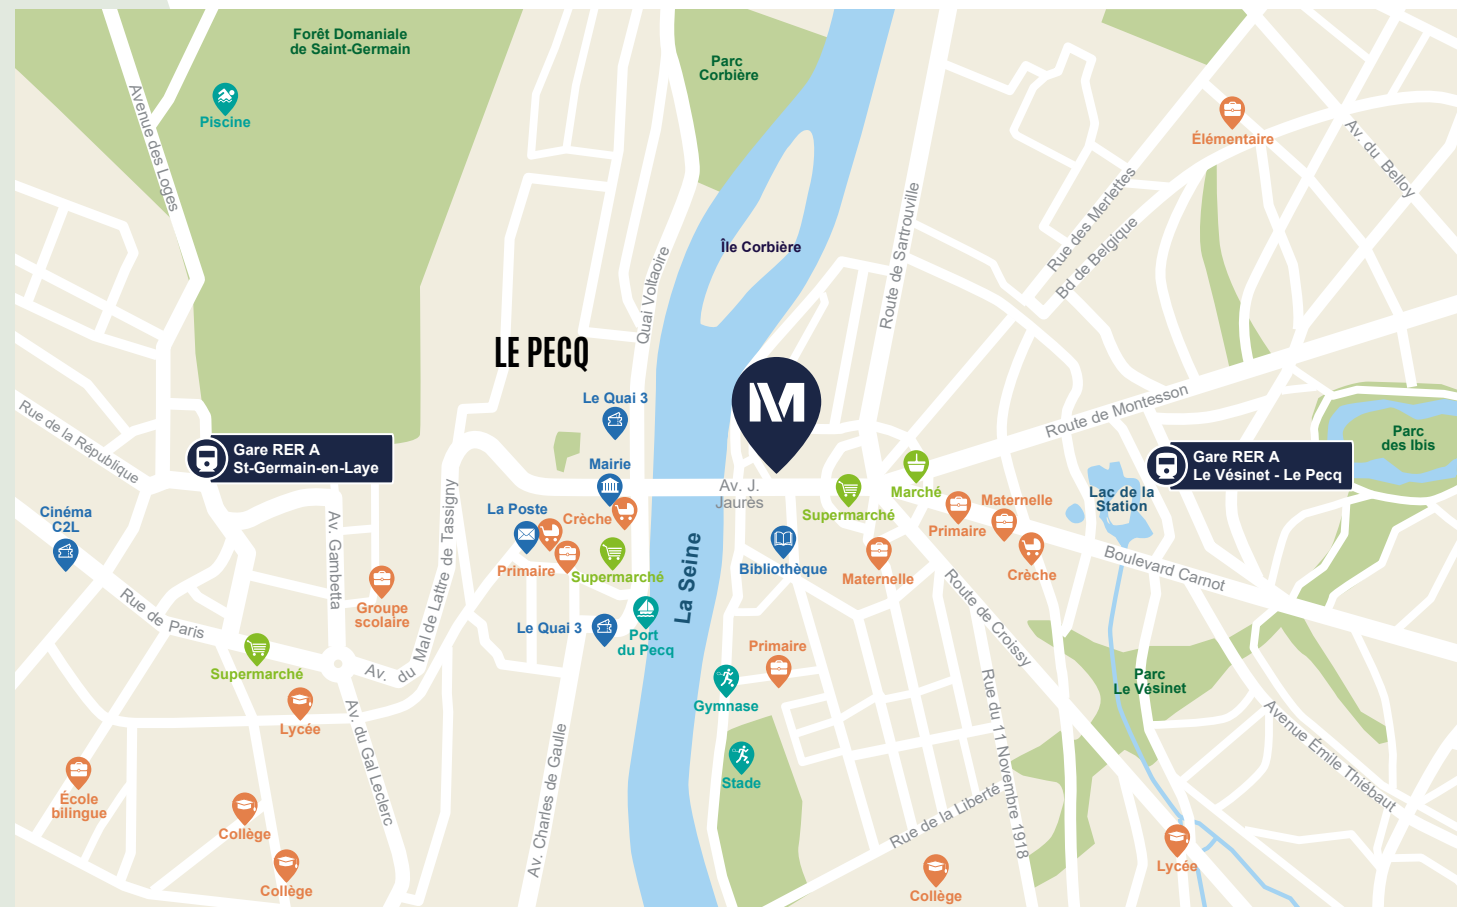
Forêt Domaniale de Saint-Germain

Piscine

Avenue des Loges

Parc Corbière

Élémentaire

Av. du Belloy

Rue des Merlettes

Bd de Belgique

Île Corbière

Route de Sartrouville

Quai Voltaire

LE PECQ

Le Quai 3

Route de Montesson

Parc des Ibis

Rue de la République

Gare RER A St-Germain-en-Laye

Mairie

Gare RER A Le Vésinet - Le Pecq

Lac de la Station

Marché

Av. J. Jaurès

Maternelle

Primaire

Cinéma C2L

La Poste

Crèche

Supermarché

Av. Gambetta

Av. du Mal de Lattre de Tassigny

Primaire

Supermarché

Bibliothèque

Maternelle

Crèche

Boulevard Carnot

Groupe scolaire

La Seine

Rue de Paris

Le Quai 3

Port du Pecq

Route de Croissy

Supermarché

Av. du

Primaire

Parc Le Vésinet

Lycée

Av. du Gal Leclerc

Gymnase

Rue du 11 Novembre 1918

Avenue Émile Thiébaut

École bilingue

Av. Charles de Gaulle

Stade

Collège

Rue de la Liberté

Lycée

Collège

Collège